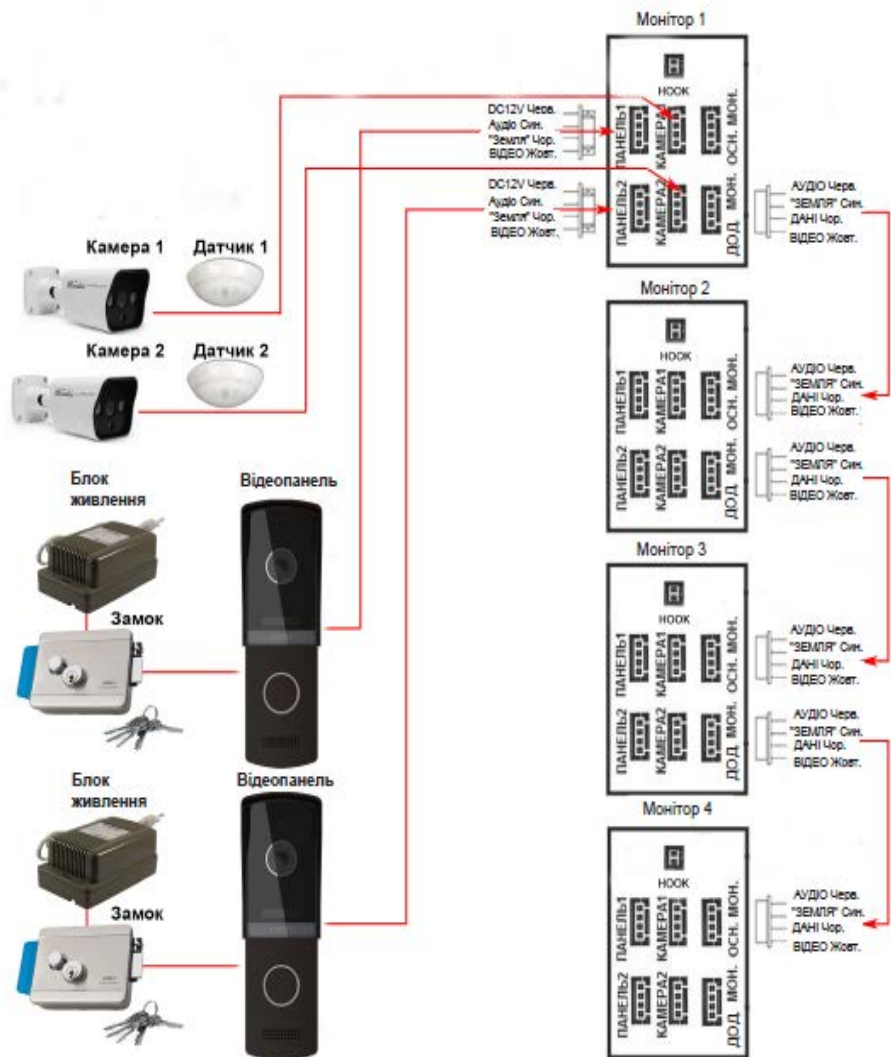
Монітор 1

HOOK

DC12V Черв.
Аудіо Син.
"Земля" Чор.
ВІДЕО Жовт.

ПАНЕЛЬ1
КАМЕРА1
ОСН. МОН.

DC12V Черв.
Аудіо Син.
"Земля" Чор.
ВІДЕО Жовт.

ПАНЕЛЬ2
КАМЕРА2
ДОД. МОН.

АУДІО Черв.
"ЗЕМЛЯ" Син.
ДАНІ Чор.
ВІДЕО Жовт.

Камера 1
Датчик 1

Камера 2
Датчик 2

Монітор 2

HOOK

ПАНЕЛЬ1
КАМЕРА1
ОСН. МОН.

АУДІО Черв.
"ЗЕМЛЯ" Син.
ДАНІ Чор.
ВІДЕО Жовт.

ПАНЕЛЬ2
КАМЕРА2
ДОД. МОН.

АУДІО Черв.
"ЗЕМЛЯ" Син.
ДАНІ Чор.
ВІДЕО Жовт.

Блок живлення
Відеопанель

Замок

Монітор 3

HOOK

ПАНЕЛЬ1
КАМЕРА1
ОСН. МОН.

АУДІО Черв.
"ЗЕМЛЯ" Син.
ДАНІ Чор.
ВІДЕО Жовт.

ПАНЕЛЬ2
КАМЕРА2
ДОД. МОН.

АУДІО Черв.
"ЗЕМЛЯ" Син.
ДАНІ Чор.
ВІДЕО Жовт.

Блок живлення
Відеопанель

Монітор 4

HOOK

Замок

ПАНЕЛЬ1
КАМЕРА1
ОСН. МОН.

АУДІО Черв.
"ЗЕМЛЯ" Син.
ДАНІ Чор.
ВІДЕО Жовт.

ПАНЕЛЬ2
КАМЕРА2
ДОД. МОН.